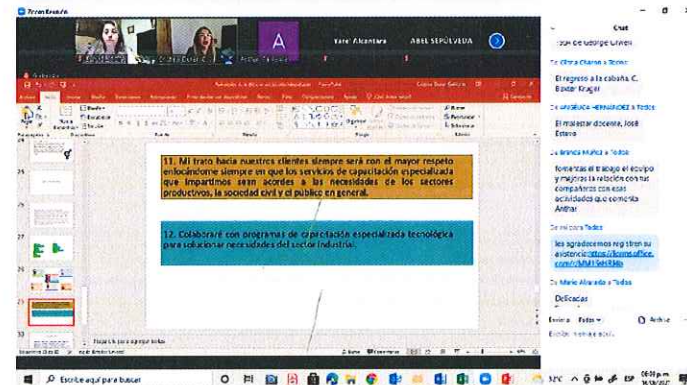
Zoom Reunión

Yarel Alcantara   ABEL SEPÚLVEDA

11. Mi trato hacia nuestros clientes siempre será con el mayor respeto enfocándome siempre en que los servicios de capacitación especializada que impartimos sean acordes a las necesidades de los sectores productivos, la sociedad civil y el público en general.

12. Colaboraré con programas de capacitación especializada tecnológica para solucionar necesidades del sector industrial.

Haga clic para agregar notas

Chat

1984 de George Orwell

De Elvira Charles a Todos:
El regreso a la cabaña. C. Baxter Kruger

De ANGELICA HERNANDEZ a Todos:
El malestar docente, José Esteve

De Blanca Muñoz a Todos:
fomentas el trabajo en equipo y mejoras la relación con tus compañeros con esas actividades que comenta Antra

De mí para Todos:
les agradecemos registren su asistencia https://forms.office.com/r/MW1Sm9Mn

De Mario Alvarado a Todos:
Delicadas

Enviar a: Todos   Archivo
Escribir mensaje aquí...

Escribe aquí para buscar